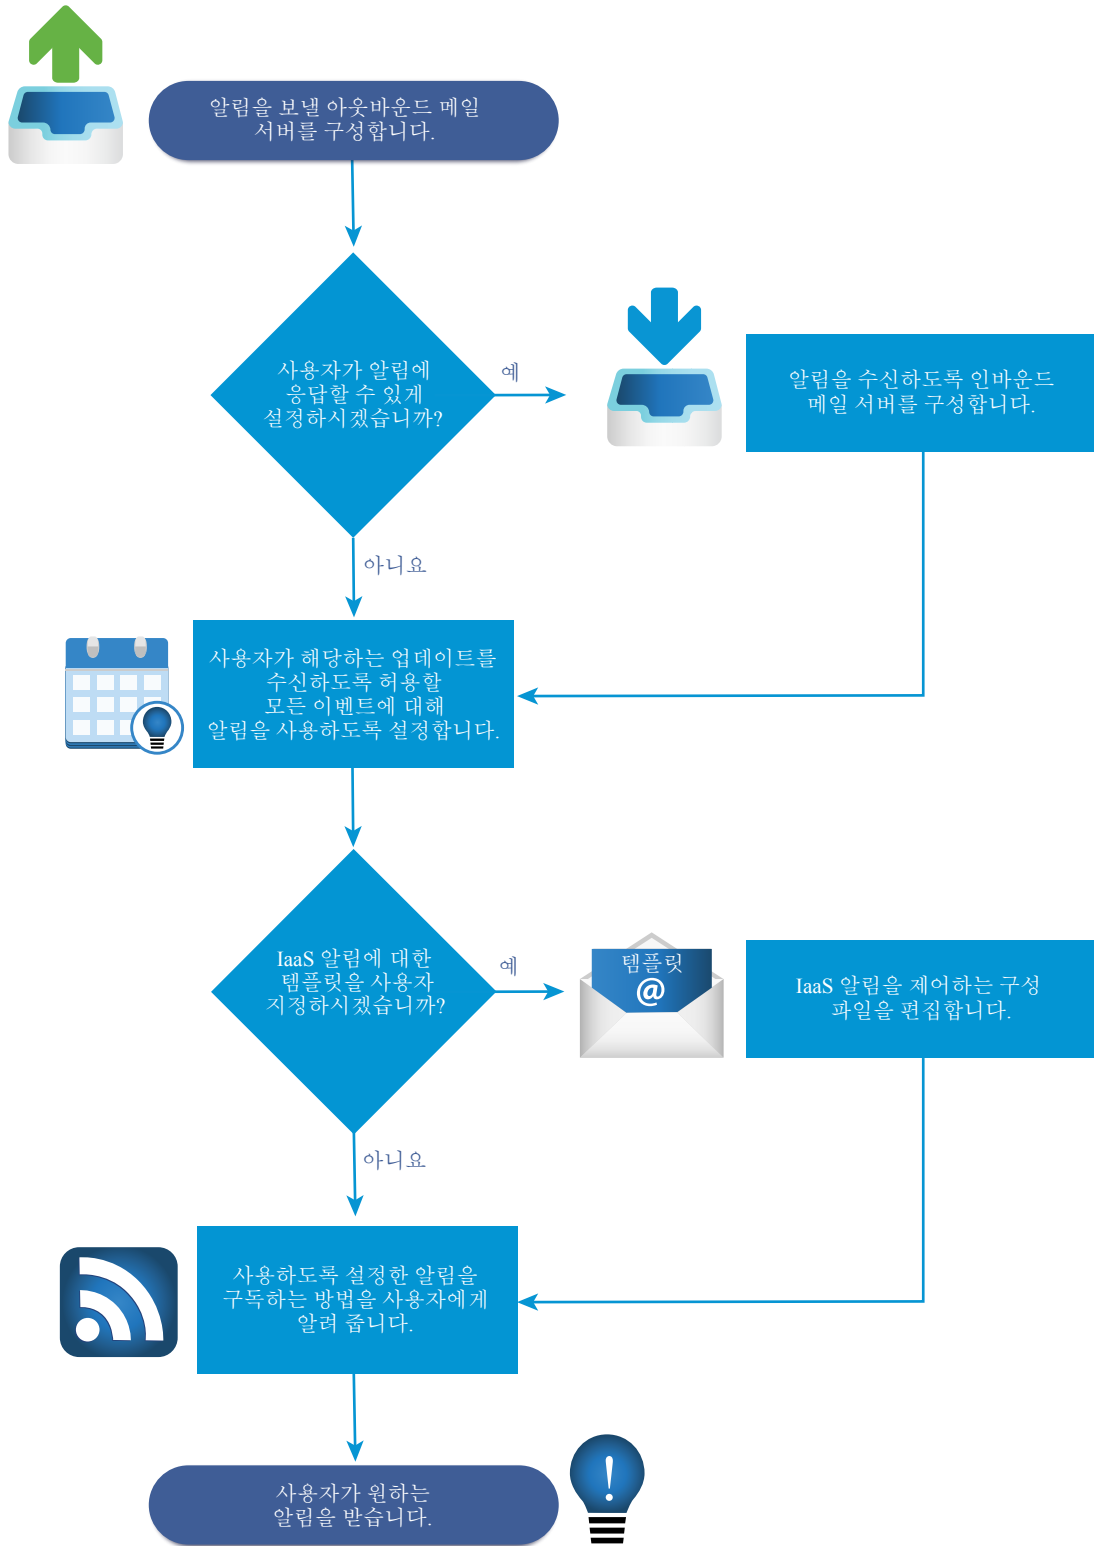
알림을 보낼 아웃바운드 메일 서버를 구성합니다.

사용자가 알림에 응답할 수 있게 설정하시겠습니까?

예

알림을 수신하도록 인바운드 메일 서버를 구성합니다.

아니요

사용자가 해당하는 업데이트를 수신하도록 허용할 모든 이벤트에 대해 알림을 사용하도록 설정합니다.

IaaS 알림에 대한 템플릿을 사용자 지정하시겠습니까?

예

템플릿
@

IaaS 알림을 제어하는 구성 파일을 편집합니다.

아니요

사용하도록 설정한 알림을 구독하는 방법을 사용자에게 알려 줍니다.

사용자가 원하는 알림을 받습니다.